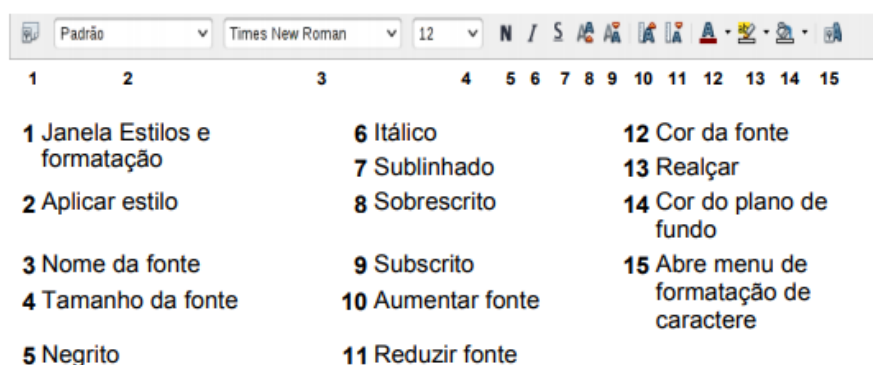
Padrão | Times New Roman | 12 | N | I | S

1 2 3 4 5 6 7 8 9 10 11 12 13 14 15

1 Janela Estilos e formatação

2 Aplicar estilo

3 Nome da fonte

4 Tamanho da fonte

5 Negrito

6 Itálico

7 Sublinhado

8 Sobrescrito

9 Subscrito

10 Aumentar fonte

11 Reduzir fonte

12 Cor da fonte

13 Realçar

14 Cor do plano de fundo

15 Abre menu de formatação de caractere